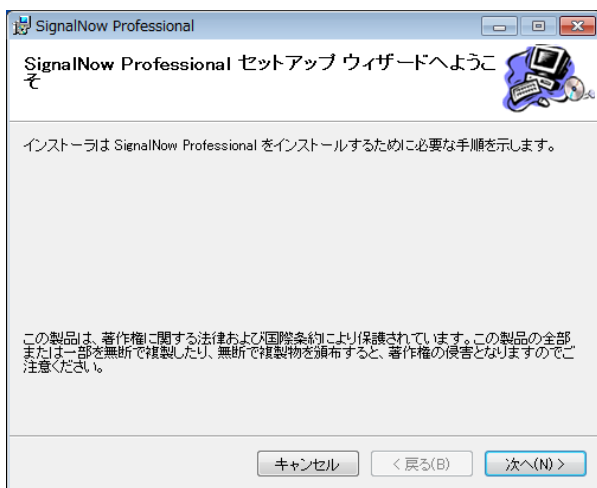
SignalNow Professional

SignalNow Professional セットアップ ウィザードへようこそ

インストーラは SignalNow Professional をインストールするために必要な手順を示します。

この製品は、著作権に関する法律および国際条約により保護されています。この製品の全部または一部を無断で複製したり、無断で複製物を頒布すると、著作権の侵害となりますのでご注意ください。

キャンセル　< 戻る(B)　次へ(N) >